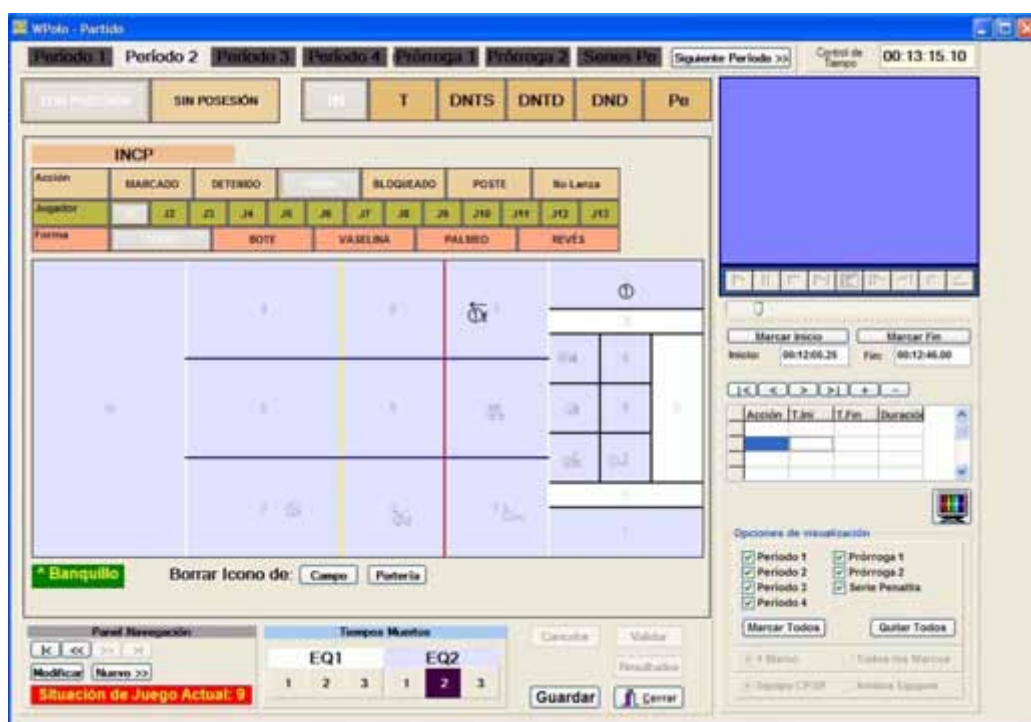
WPolo - Partido

Período 1 Período 2 Período 3 Período 4 Prórroga 1 Prórroga 2 Series Pe Siguiente Periodo >> Control de Tiempo 00:13:15.10

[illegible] SIN POSESIÓN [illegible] T DNTS DNTD DND Pe

INCP

| Acción | MARCADO | DETENIDO | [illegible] | BLOQUEADO | POSTE | No Lanza |
|---|---|---|---|---|---|---|

| Jugador | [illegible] | J2 | J3 | J4 | J5 | J6 | J7 | J8 | J9 | J10 | J11 | J12 | J13 |
|---|---|---|---|---|---|---|---|---|---|---|---|---|---|

| Forma | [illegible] | BOTE | VASELINA | PALMEO | REVÉS |
|---|---|---|---|---|---|

①

^ Banquillo Borrar Icono de: Campo Portería

Marcar Inicio Marcar Fin
Inicio: 00:12:05.25 Fin: 00:12:46.00

|< < > >| + -

| Acción | T.Ini | T.Fin | Duración |
|---|---|---|---|
| | | | |

Opciones de visualización
Periodo 1 Prórroga 1
Periodo 2 Prórroga 2
Periodo 3 Serie Penaltis
Periodo 4

Marcar Todos Quitar Todos

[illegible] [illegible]
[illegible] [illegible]

Panel Navegación
|< << >> >|
Modificar Nuevo >>
Situación de Juego Actual: 9

Tiempos Muertos
EQ1 EQ2
1 2 3 1 2 3

Cancelar Validar
Resultados

Guardar Cerrar